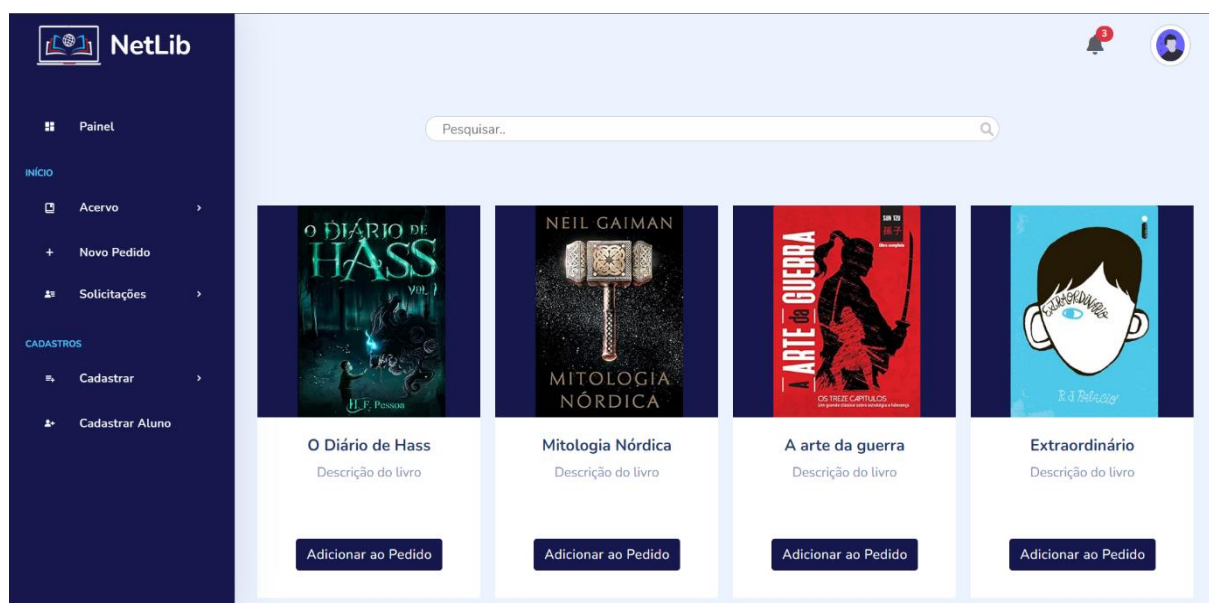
NetLib

Painel

INÍCIO

Acervo

Novo Pedido

Solicitações

CADASTROS

Cadastrar

Cadastrar Aluno

3

Pesquisar..

O DIÁRIO DE HASS VOL. I

H. F. Pessoa

NEIL GAIMAN

MITOLOGIA NÓRDICA

SUN TZU

A ARTE da GUERRA

OS TREZE CAPÍTULOS

EXTRAORDINÁRIO

R. J. Palacio

O Diário de Hass

Descrição do livro

Adicionar ao Pedido

Mitologia Nórdica

Descrição do livro

Adicionar ao Pedido

A arte da guerra

Descrição do livro

Adicionar ao Pedido

Extraordinário

Descrição do livro

Adicionar ao Pedido